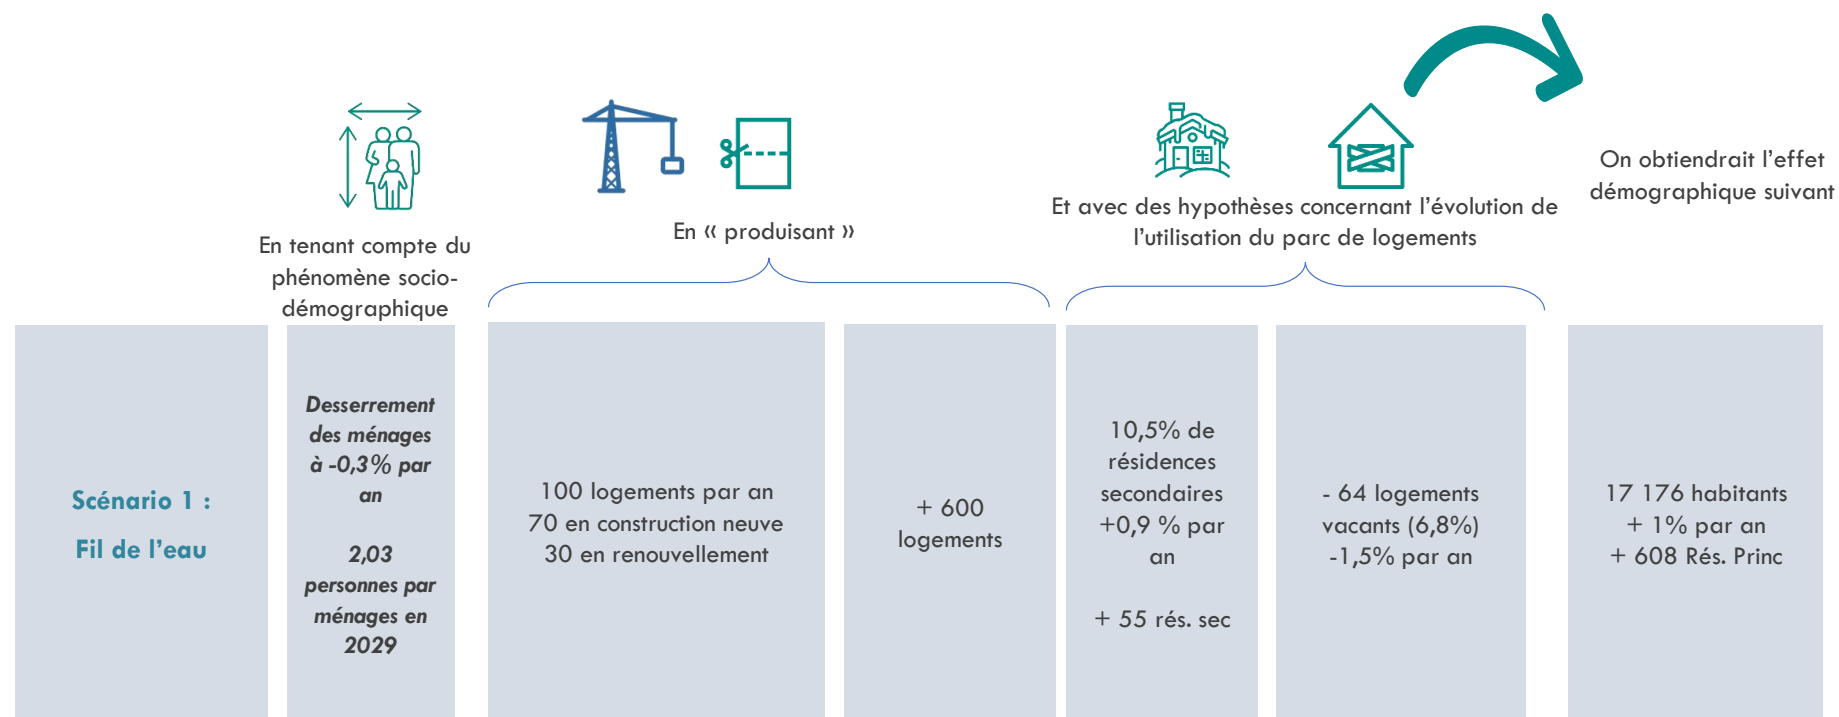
En tenant compte du phénomène socio-démographique

En « produisant »

Et avec des hypothèses concernant l'évolution de l'utilisation du parc de logements

On obtiendrait l'effet démographique suivant

Scénario 1 :
Fil de l'eau

Desserrement des ménages à -0,3% par an

2,03 personnes par ménages en 2029

100 logements par an
70 en construction neuve
30 en renouvellement

+ 600 logements

10,5% de résidences secondaires +0,9 % par an

+ 55 rés. sec

- 64 logements vacants (6,8%)
-1,5% par an

17 176 habitants
+ 1% par an
+ 608 Rés. Princ